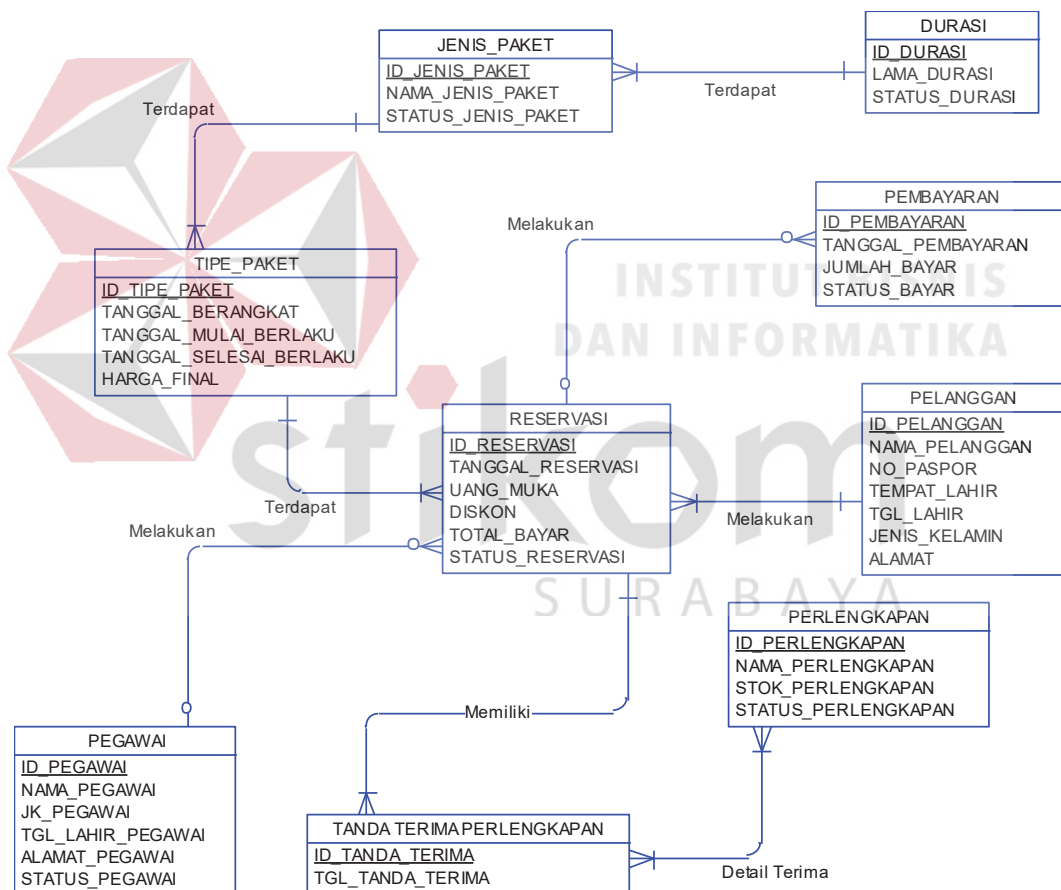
JENIS_PAKET
ID_JENIS_PAKET
NAMA_JENIS_PAKET
STATUS_JENIS_PAKET

DURASI
ID_DURASI
LAMA_DURASI
STATUS_DURASI

Terdapat

Terdapat

Melakukan

PEMBAYARAN
ID_PEMBAYARAN
TANGGAL_PEMBAYARAN
JUMLAH_BAYAR
STATUS_BAYAR

TIPE_PAKET
ID_TIPE_PAKET
TANGGAL_BERANGKAT
TANGGAL_MULAI_BERLAKU
TANGGAL_SELESAI_BERLAKU
HARGA_FINAL

INSTITUT BISNIS
DAN INFORMATIKA

PELANGGAN
ID_PELANGGAN
NAMA_PELANGGAN
NO_PASPOR
TEMPAT_LAHIR
TGL_LAHIR
JENIS_KELAMIN
ALAMAT

RESERVASI
ID_RESERVASI
TANGGAL_RESERVASI
UANG_MUKA
DISKON
TOTAL_BAYAR
STATUS_RESERVASI

stikom

Terdapat

Melakukan

Melakukan

SURABAYA

PERLENGKAPAN
ID_PERLENGKAPAN
NAMA_PERLENGKAPAN
STOK_PERLENGKAPAN
STATUS_PERLENGKAPAN

Memiliki

PEGAWAI
ID_PEGAWAI
NAMA_PEGAWAI
JK_PEGAWAI
TGL_LAHIR_PEGAWAI
ALAMAT_PEGAWAI
STATUS_PEGAWAI

TANDA TERIMA PERLENGKAPAN
ID_TANDA_TERIMA
TGL_TANDA_TERIMA

Detail Terima